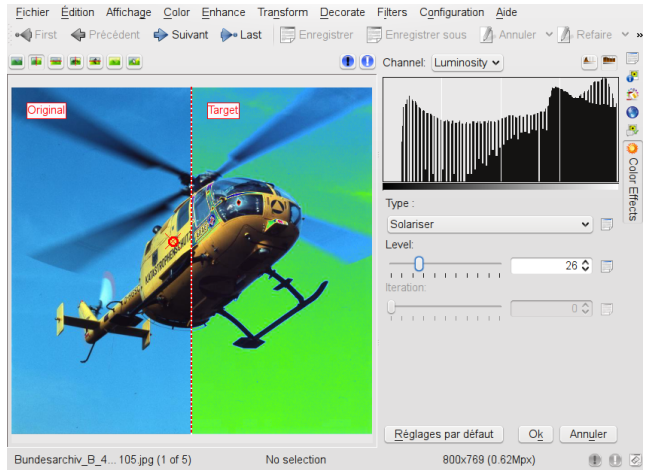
Fichier Édition Affichage Color Enhance Transform Decorate Filters Configuration Aide

First Précédent Suivant Last Enregistrer Enregistrer sous Annuler Refaire »

Channel: Luminosity

Original

Target

Color Effects

Type :

Solariser

Level:

26

Iteration:

0

Réglages par défaut Ok Annuler

Bundesarchiv_B_4... 105.jpg (1 of 5) No selection 800x769 (0.62Mpx)